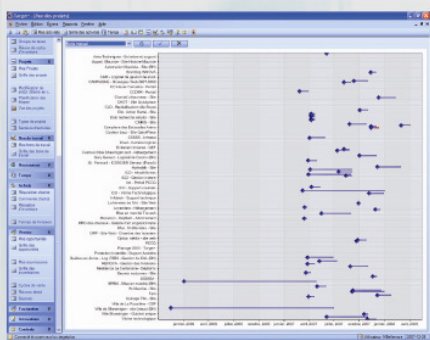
Target - [Vue des projets]

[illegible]

Projets

Temps

Activité

Finances

Contacts

juillet 2006 | août 2006 | septembre 2006 | octobre 2006 | novembre 2006 | décembre 2006 | janvier 2007 | février 2007 | mars 2007 | avril 2007 | mai 2007 | juin 2007 | juillet 2007

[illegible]